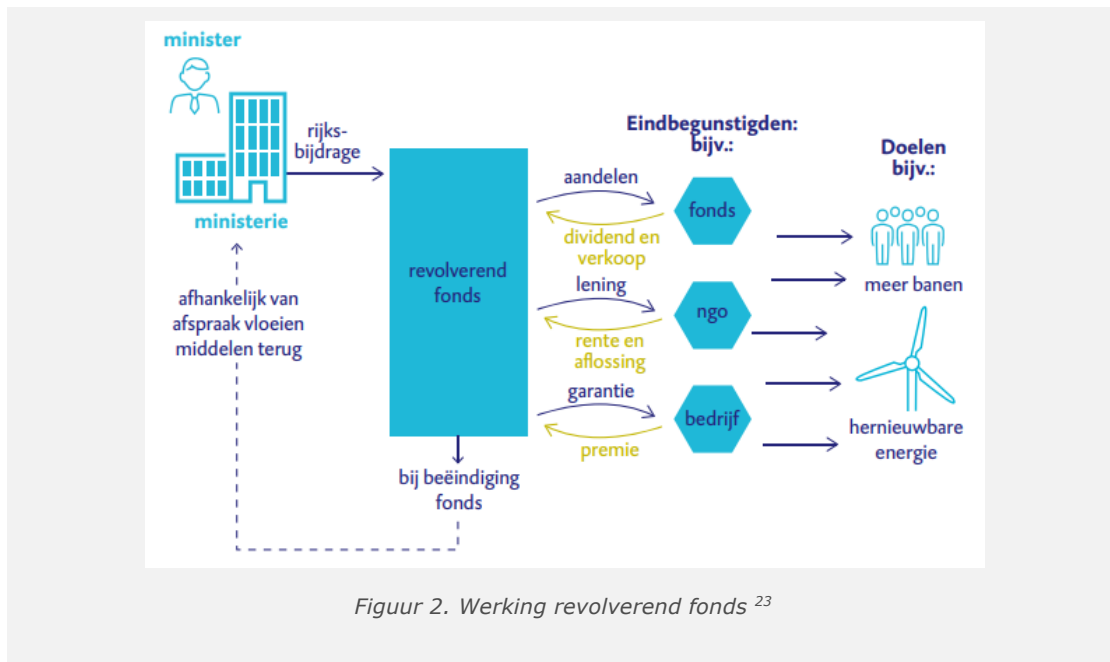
minister

ministerie

rijksbijdrage

afhankelijk van afspraak vloeien middelen terug

revolverend fonds

bij beëindiging fonds

aandelen

dividend en verkoop

lening

rente en aflossing

garantie

premie

Eindbegunstigden: bijv.:

fonds

ngo

bedrijf

Doelen bijv.:

meer banen

hernieuwbare energie

Figuur 2. Werking revolverend fonds $^{23}$